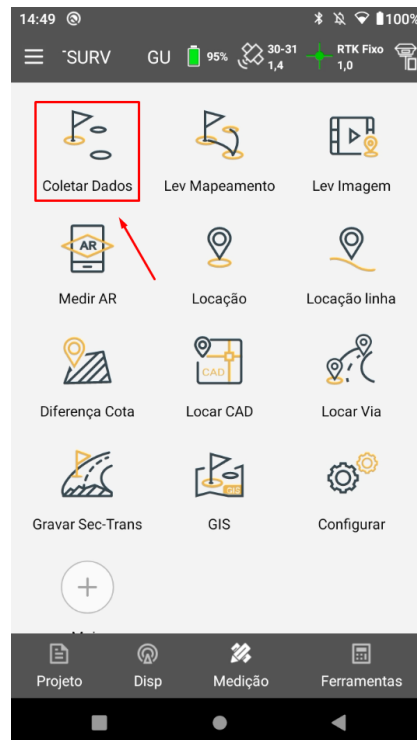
14:49
100%

SURV GU 95% 30-31 1,4 RTK Fixo 1,0

Coletar Dados
Lev Mapeamento
Lev Imagem
AR
Medir AR
Locação
Locação linha
Diferença Cota
CAD
Locar CAD
Locar Via
Gravar Sec-Trans
GIS
GIS
Configurar
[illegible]

Projeto
Disp
Medição
Ferramentas